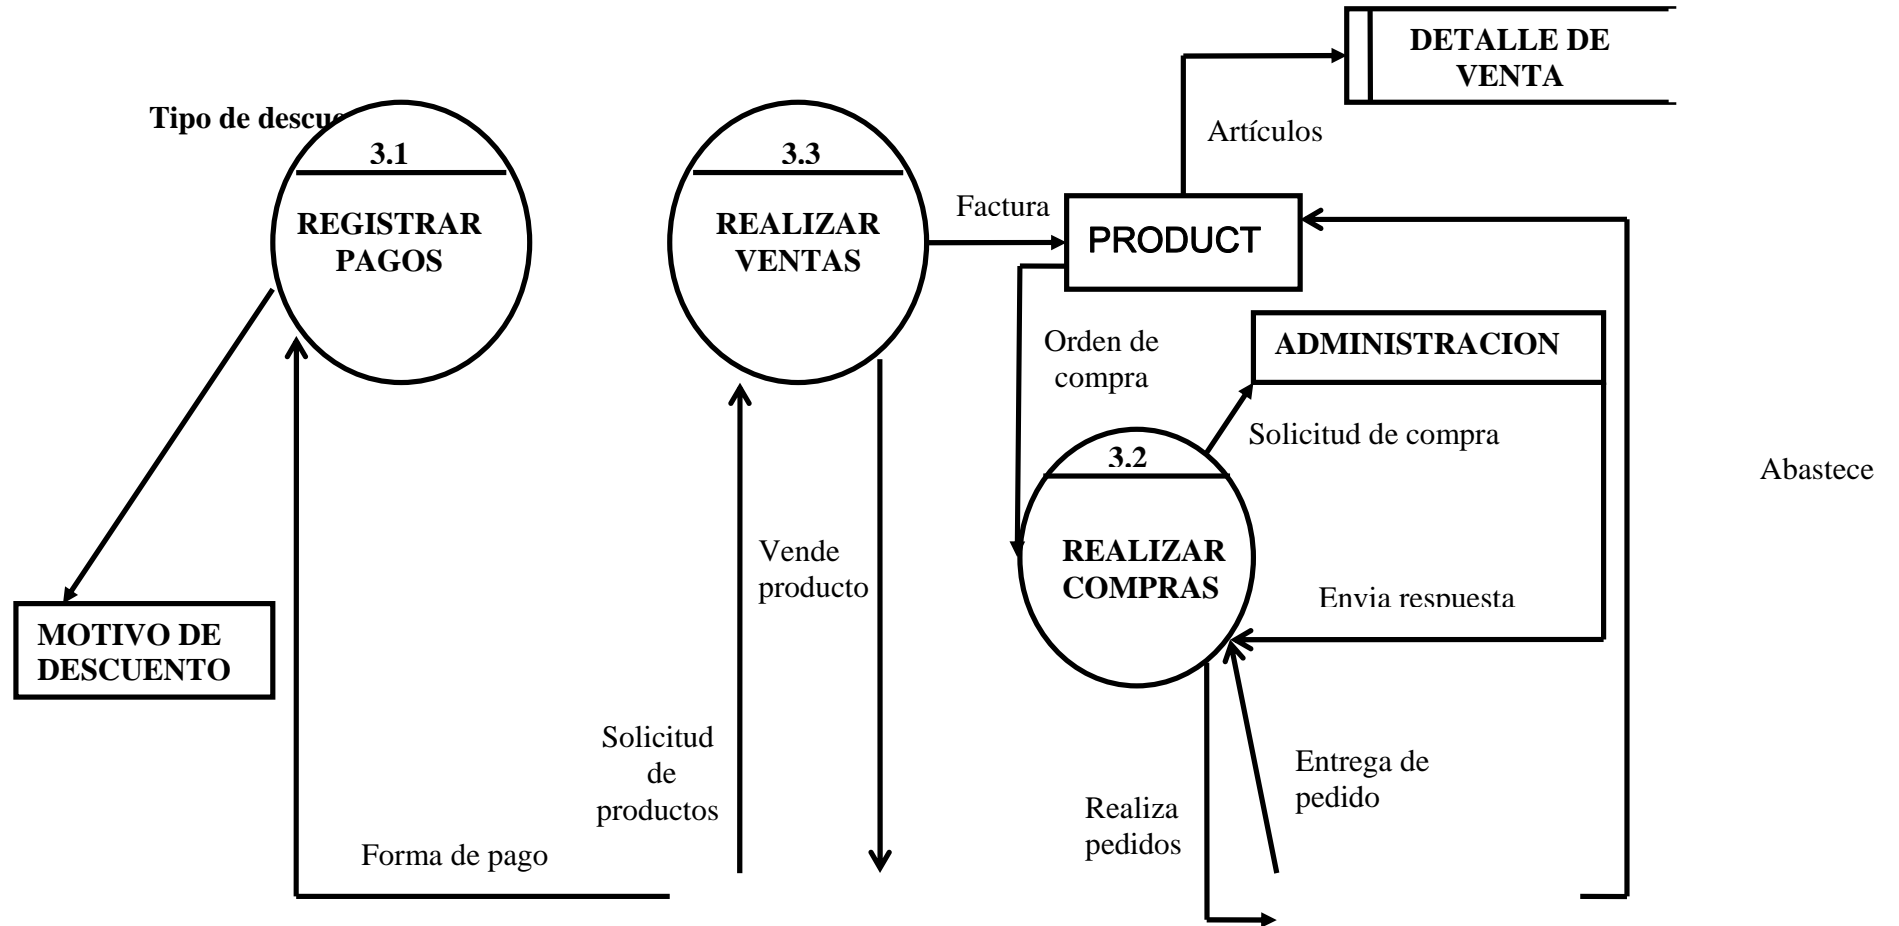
DETALLE DE VENTA

Tipo de descu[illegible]

3.1

REGISTRAR PAGOS

3.3

REALIZAR VENTAS

Artículos

Factura

PRODUCT

Orden de compra

ADMINISTRACION

Solicitud de compra

3.2

REALIZAR COMPRAS

Abastece

Vende producto

Envia respuesta

MOTIVO DE DESCUENTO

Solicitud de productos

Entrega de pedido

Realiza pedidos

Forma de pago